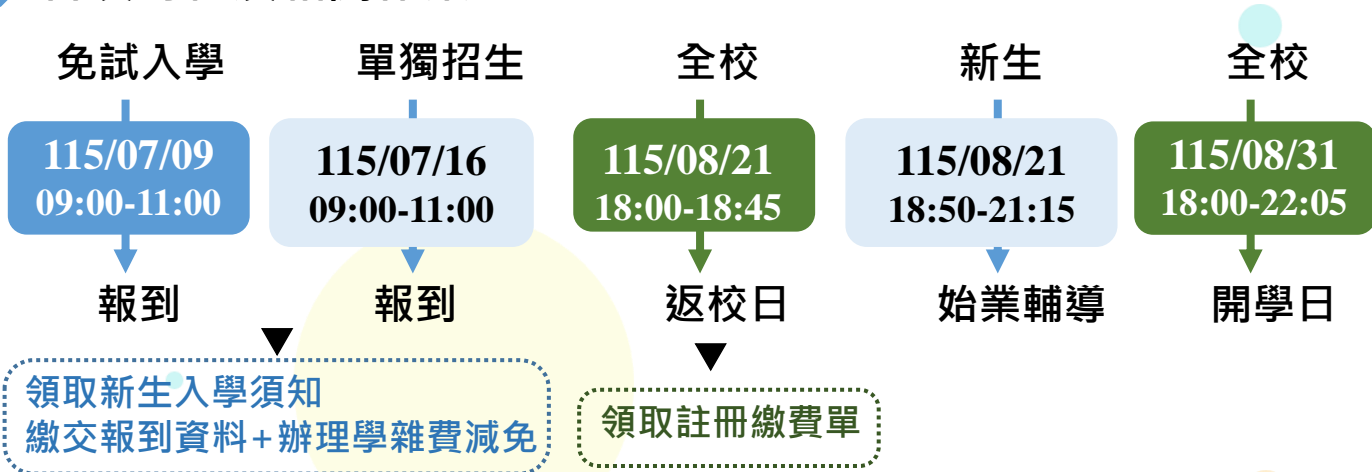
免試入學
115/07/09
09:00-11:00
報到

單獨招生
115/07/16
09:00-11:00
報到

領取新生入學須知
繳交報到資料+辦理學雜費減免

全校
115/08/21
18:00-18:45
返校日

領取註冊繳費單

新生
115/08/21
18:50-21:15
始業輔導

全校
115/08/31
18:00-22:05
開學日